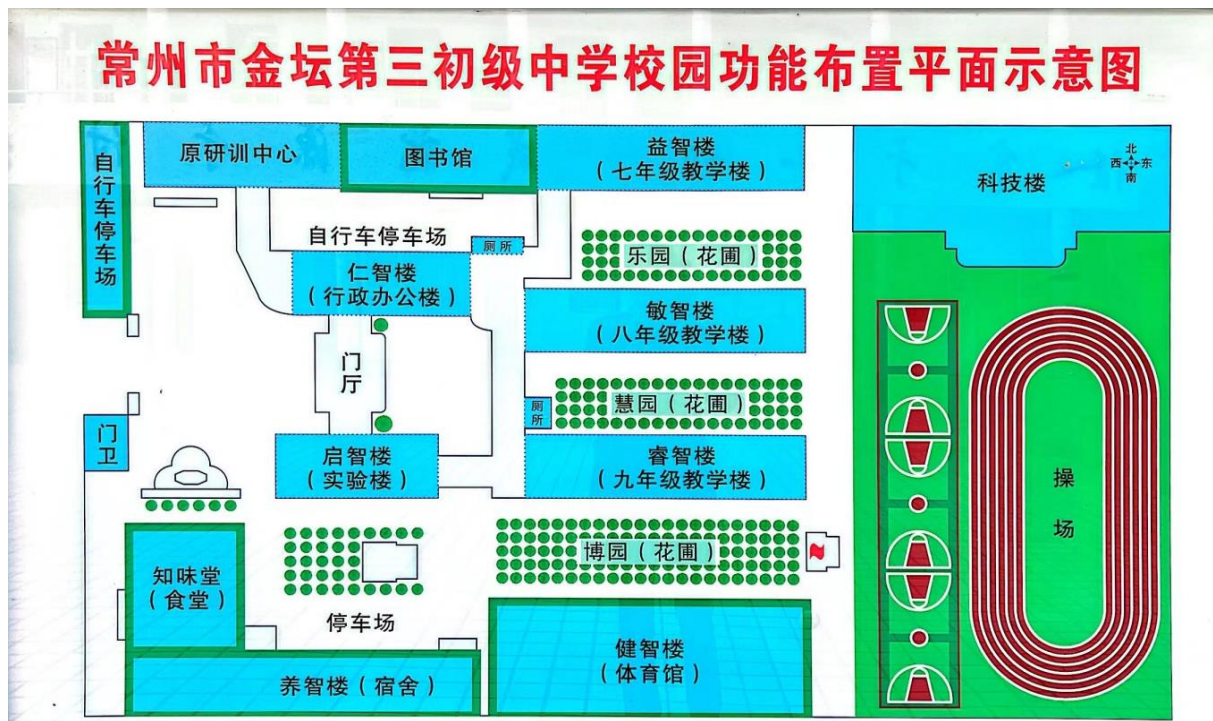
常州市金坛第三初级中学校园功能布置平面示意图

自行车停车场

原研训中心

图书馆

益智楼
（七年级教学楼）

北
西 东
南

科技楼

自行车停车场

厕所

乐园（花圃）

仁智楼
（行政办公楼）

敏智楼
（八年级教学楼）

门厅

慧园（花圃）

厕所

门卫

启智楼
（实验楼）

睿智楼
（九年级教学楼）

操场

博园（花圃）

知味堂
（食堂）

停车场

健智楼
（体育馆）

养智楼（宿舍）